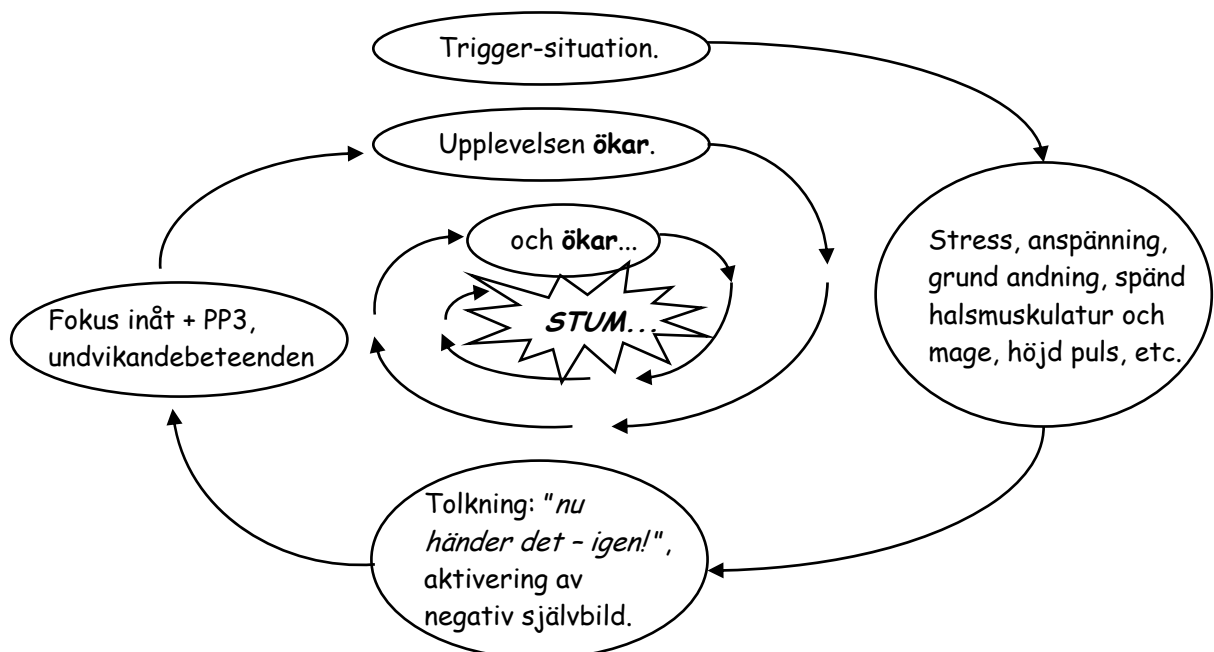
Trigger-situation.

Stress, anspänning, grund andning, spänd halsmuskulatur och mage, höjd puls, etc.

Tolkning: "nu händer det – igen!", aktivering av negativ självbild.

Fokus inåt + PP3, undvikandebeteenden

Upplevelsen **ökar**.

och **ökar**...

**STUM...**